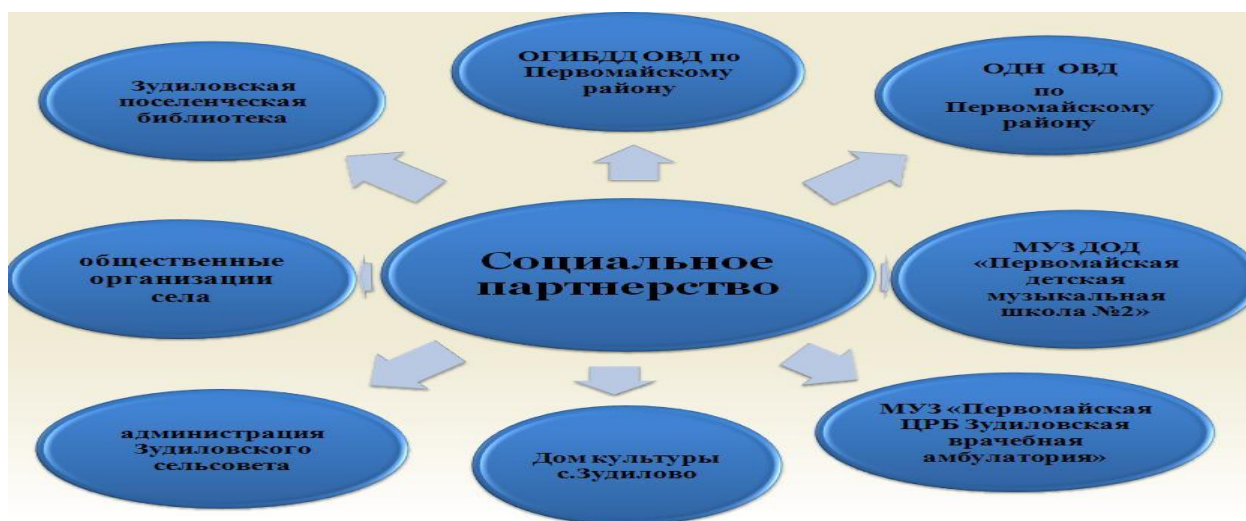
Социальное партнерство

Зудиловская поселенческая библиотека

ОГИБДД ОВД по Первомайскому району

ОДН ОВД по Первомайскому району

общественные организации села

МУЗ ДОД «Первомайская детская музыкальная школа №2»

администрация Зудиловского сельсовета

Дом культуры с.Зудилово

МУЗ «Первомайская ЦРБ Зудиловская врачебная амбулатория»